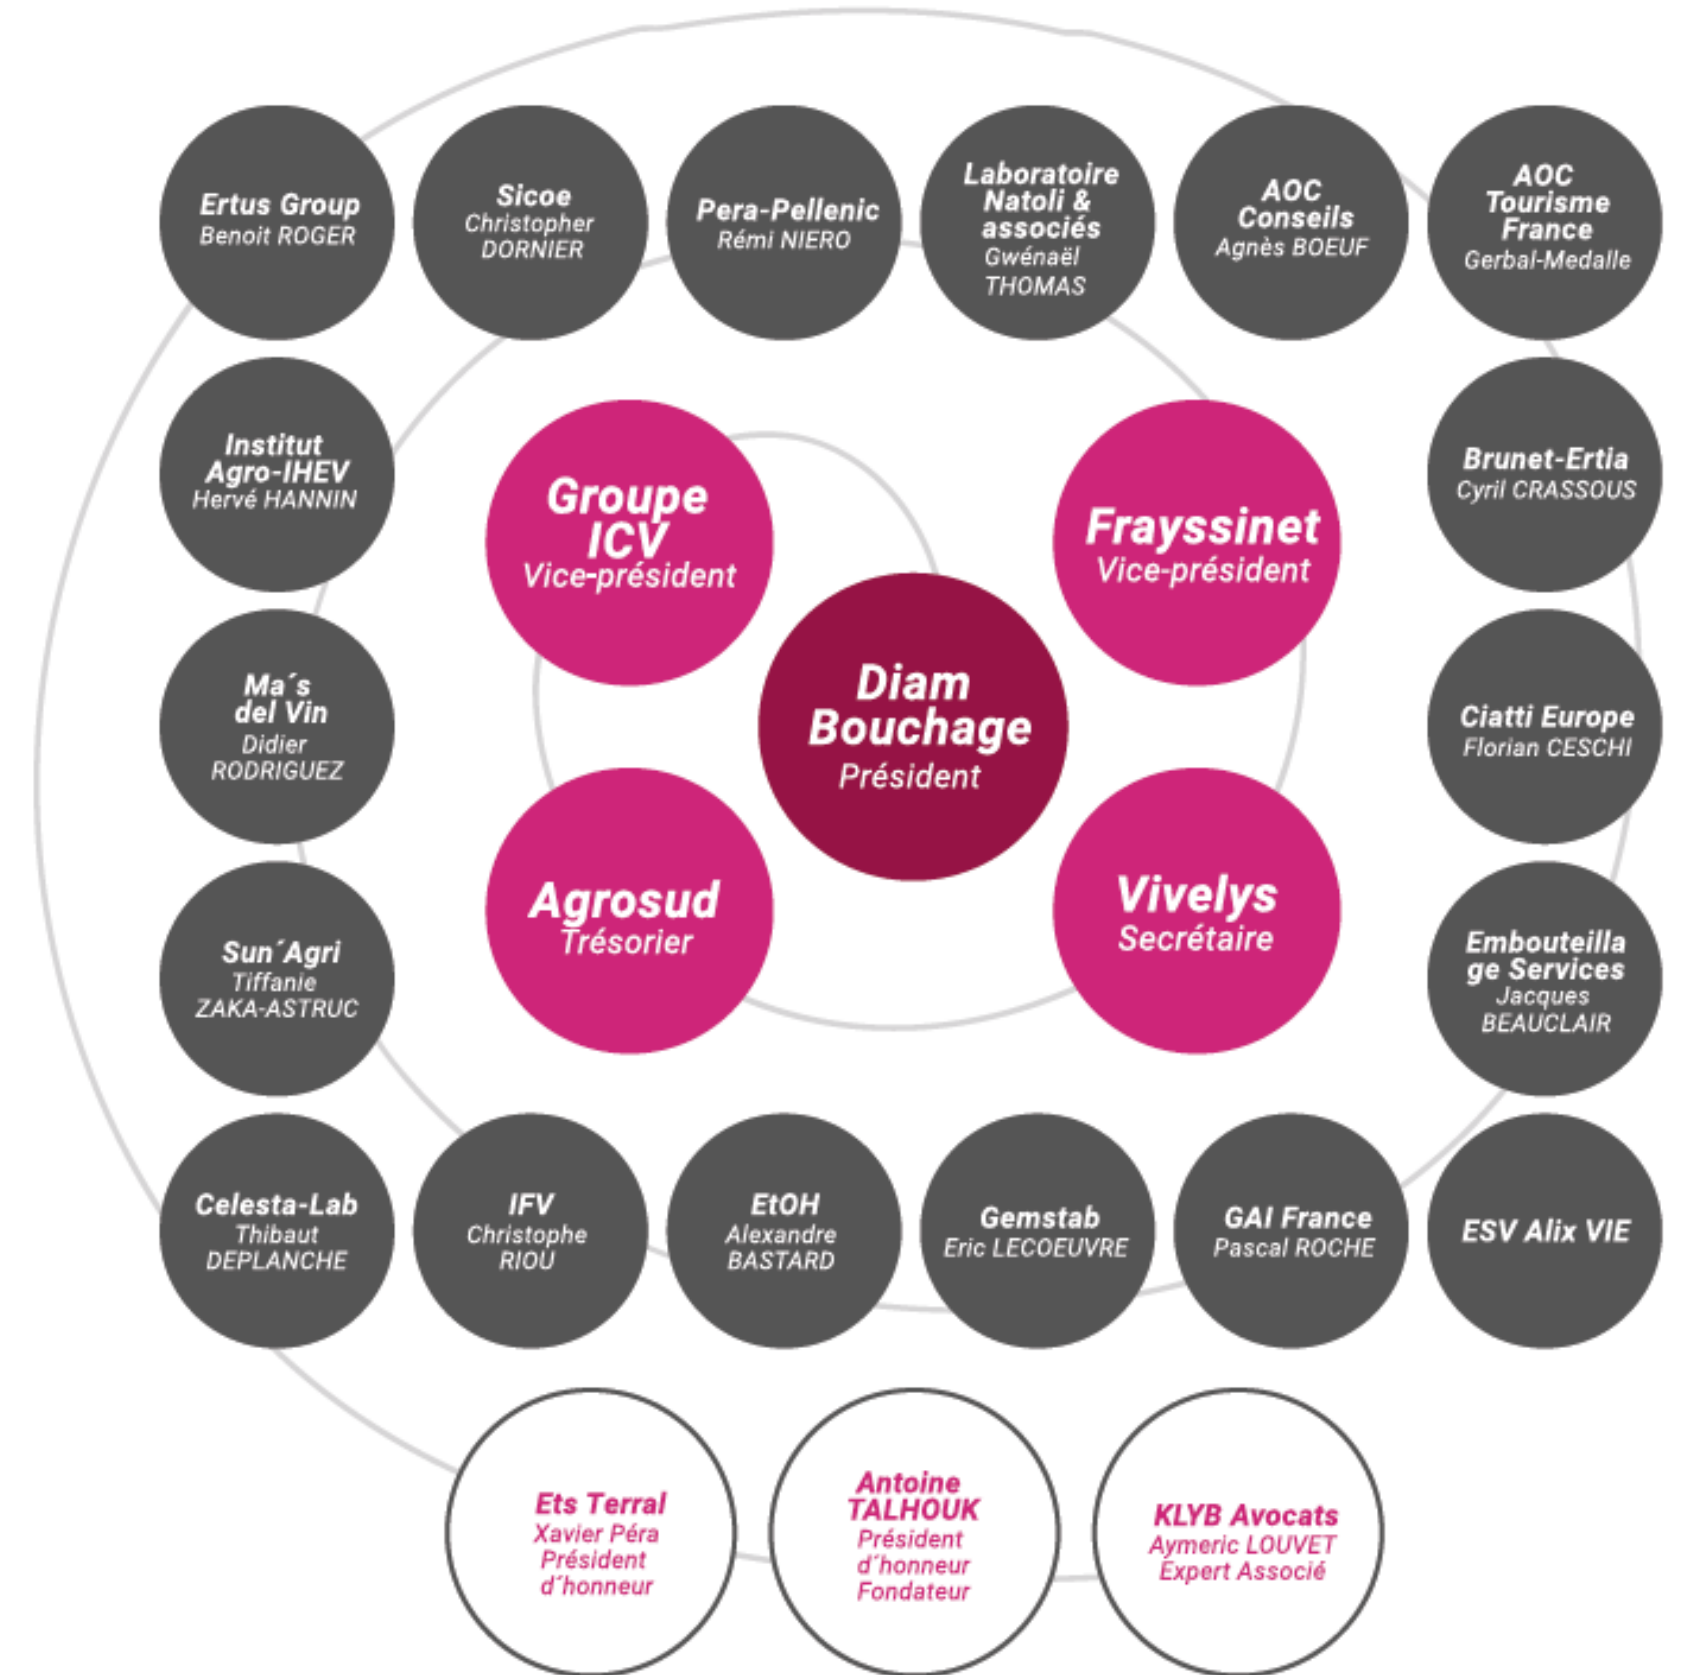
Ertus Group
Benoit ROGER

Sicoe
Christopher DORNIER

Pera-Pellenic
Rémi NIERO

Laboratoire Natoli & associés
Gwénaël THOMAS

AOC Conseils
Agnès BOEUF

AOC Tourisme France
Gerbal-Medalle

Institut Agro-IHEV
Hervé HANNIN

Groupe ICV
Vice-président

Frayssinet
Vice-président

Brunet-Ertia
Cyril CRASSOUS

Ma´s del Vin
Didier RODRIGUEZ

Diam Bouchage
Président

Ciatti Europe
Florian CESCHI

Sun´Agri
Tiffanie ZAKA-ASTRUC

Agrosud
Trésorier

Vivelys
Secrétaire

Embouteillage Services
Jacques BEAUCLAIR

Celesta-Lab
Thibaut DEPLANCHE

IFV
Christophe RIOU

EtOH
Alexandre BASTARD

Gemstab
Eric LECOEUVRE

GAI France
Pascal ROCHE

ESV Alix VIE

Ets Terral
Xavier Péra
Président d´honneur

Antoine TALHOUK
Président d´honneur Fondateur

KLYB Avocats
Aymeric LOUVET
Expert Associé